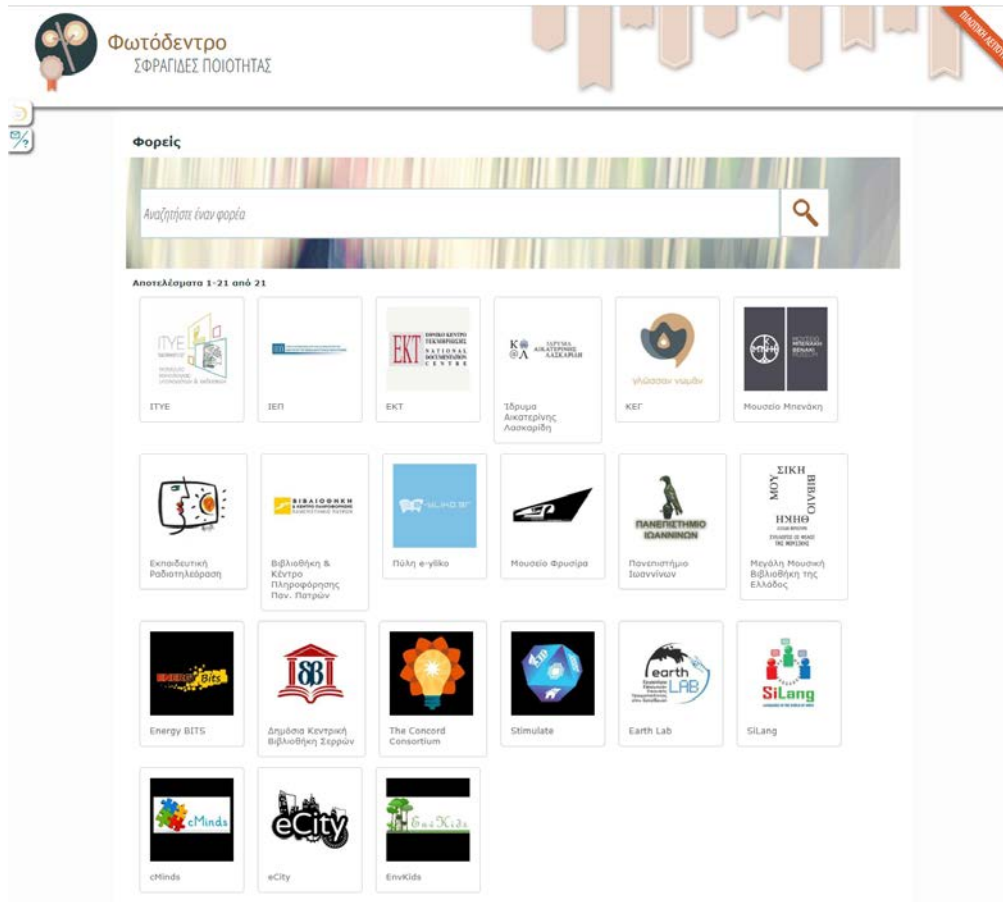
Φωτόδεντρο
ΣΦΡΑΓΙΔΕΣ ΠΟΙΟΤΗΤΑΣ

ΠΙΛΟΤΙΚΗ ΛΕΙΤΟΥΡΓΙΑ

Φορείς

Αναζητήστε έναν φορέα

Αποτελέσματα 1-21 από 21

ITYE
ΙΕΠ
ΕΚΤ ΕΘΝΙΚΟ ΚΕΝΤΡΟ ΤΕΚΜΗΡΙΩΣΗΣ NATIONAL DOCUMENTATION CENTRE
ΕΚΤ
ΙΔΡΥΜΑ ΑΙΚΑΤΕΡΙΝΗΣ ΛΑΣΚΑΡΙΔΗ
Ίδρυμα Αικατερίνης Λασκαρίδη
γλώσσαν νωμάν
ΚΕΓ
ΜΟΥΣΕΙΟ ΜΠΕΝΑΚΗ
Μουσείο Μπενάκη

Εκπαιδευτική Ραδιοτηλεόραση
ΒΙΒΛΙΟΘΗΚΗ
Βιβλιοθήκη & Κέντρο Πληροφόρησης Παν. Πατρών
Πύλη e-yliko
Μουσείο Φρυσίρα
ΠΑΝΕΠΙΣΤΗΜΙΟ ΙΩΑΝΝΙΝΩΝ
Πανεπιστήμιο Ιωαννίνων
ΜΟΥΣΙΚΗ ΒΙΒΛΙΟΘΗΚΗ
Μεγάλη Μουσική Βιβλιοθήκη της Ελλάδος

ENERGY Bits
Energy BITS
Δημόσια Κεντρική Βιβλιοθήκη Σερρών
The Concord Consortium
Stimulate
earth LAB
Earth Lab
SiLang
SiLang

cMinds
cMinds
eCity
eCity
EnvKids
EnvKids